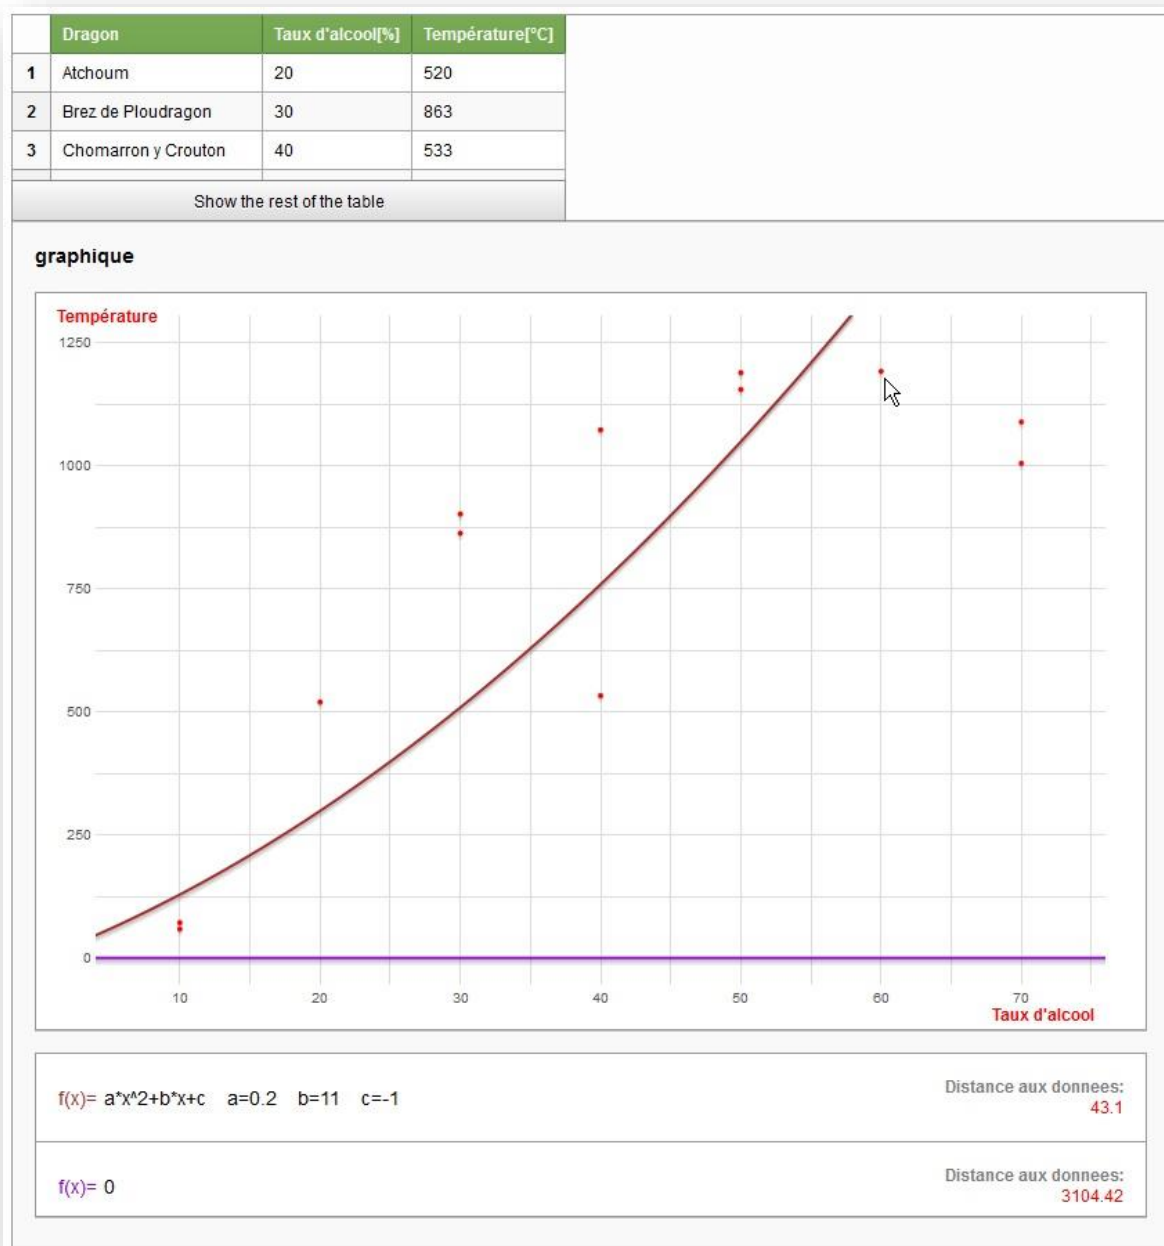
| | Dragon | Taux d'alcool[%] | Température[°C] |
|---|---|---|---|
| 1 | Atchoum | 20 | 520 |
| 2 | Brez de Ploudragon | 30 | 863 |
| 3 | Chomarron y Crouton | 40 | 533 |

Show the rest of the table

graphique

Température

1250
1000
750
500
250
0

10 20 30 40 50 60 70

Taux d'alcool

f(x)= a*x^2+b*x+c a=0.2 b=11 c=-1

Distance aux donnees:
43.1

f(x)= 0

Distance aux donnees:
3104.42